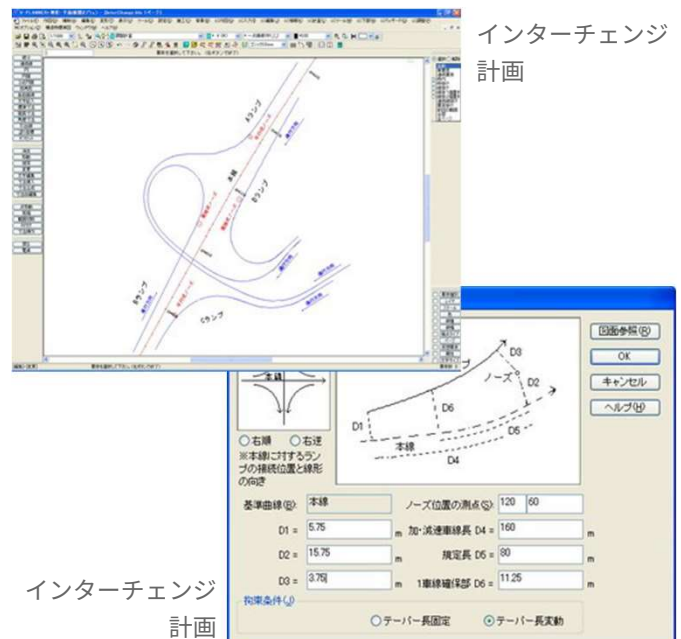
インターチェンジ計画

Aランプ

本線

Bランプ

Cランプ

Dランプ

本線

ランプ

D3

ノーズ

D2

D6

D1

D5

本線

D4

○右順　○右逆

※本線に対するランプの接続位置と線形の向き

図面参照(R)

OK

キャンセル

ヘルプ(H)

基準曲線(B): 本線

ノーズ位置の測点(S): 120 60

D1 = 5.75 m

加・減速車線長 D4 = 160 m

D2 = 15.75 m

規定長 D5 = 80 m

D3 = 3.75 m

1車線確保部 D6 = 11.25 m

拘束条件(J)

○テーパー長固定　⊙テーパー長変動

インターチェンジ計画